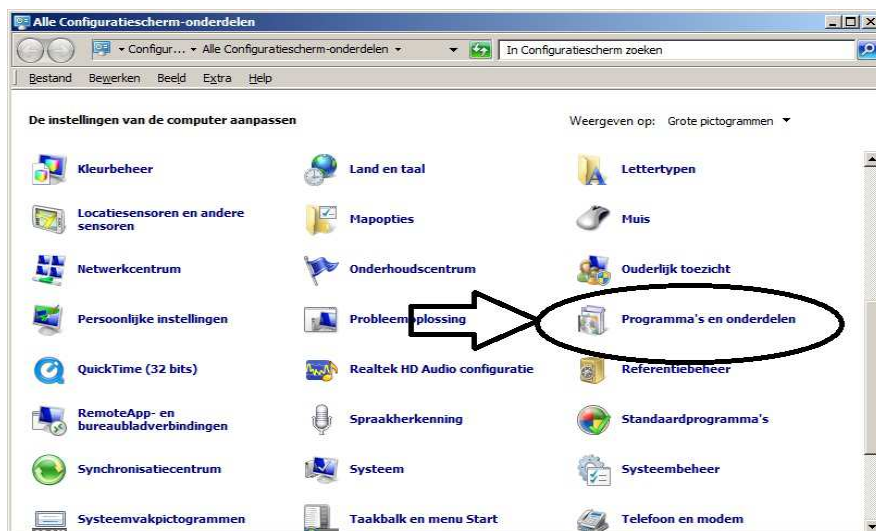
Alle Configuratiescherm-onderdelen

Configur... ▸ Alle Configuratiescherm-onderdelen ▸

In Configuratiescherm zoeken

Bestand Bewerken Beeld Extra Help

De instellingen van de computer aanpassen

Weergeven op: Grote pictogrammen

Kleurbeheer

Land en taal

Lettertypen

Locatiesensoren en andere sensoren

Mapopties

Muis

Netwerkcentrum

Onderhoudscentrum

Ouderlijk toezicht

Persoonlijke instellingen

Probleemoplossing

Programma's en onderdelen

QuickTime (32 bits)

Realtek HD Audio configuratie

Referentiebeheer

RemoteApp- en bureaubladverbindingen

Spraakherkenning

Standaardprogramma's

Synchronisatiecentrum

Systeem

Systeembeheer

Systeemvakpictogrammen

Taakbalk en menu Start

Telefoon en modem